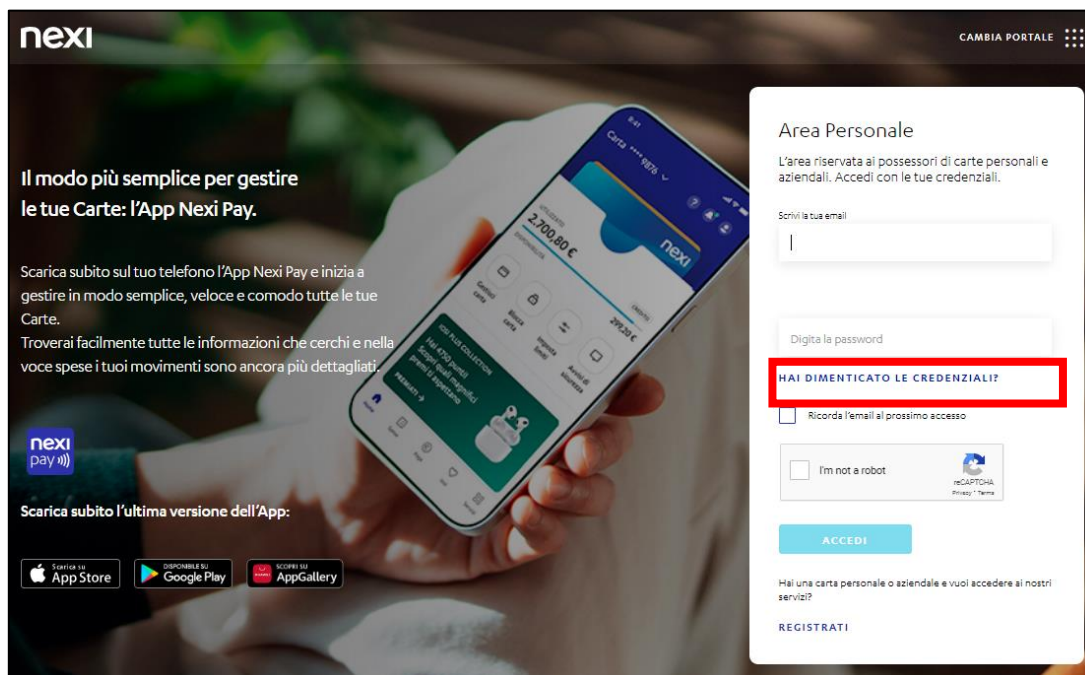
nexi

CAMBIA PORTALE

Il modo più semplice per gestire le tue Carte: l'App Nexi Pay.

Scarica subito sul tuo telefono l'App Nexi Pay e inizia a gestire in modo semplice, veloce e comodo tutte le tue Carte.
Troverai facilmente tutte le informazioni che cerchi e nella voce spese i tuoi movimenti sono ancora più dettagliati.

Carta \*\*\*\* 9876

2.700,80 €

nexi

Gestisci carta

Blocca carta

Imposta limiti

Avvisi di sicurezza

299,20 €

Hai 4750 punti
Scopri quali magnifici premi ti aspettano

nexi pay

Scarica subito l'ultima versione dell'App:

Scarica su App Store

DISPONIBILE SU Google Play

SCOPRI SU AppGallery

Area Personale

L'area riservata ai possessori di carte personali e aziendali. Accedi con le tue credenziali.

Scrivi la tua email

Digita la password

HAI DIMENTICATO LE CREDENZIALI?

Ricorda l'email al prossimo accesso

I'm not a robot

reCAPTCHA
Privacy - Terms

ACCEDI

Hai una carta personale o aziendale e vuoi accedere ai nostri servizi?

REGISTRATI